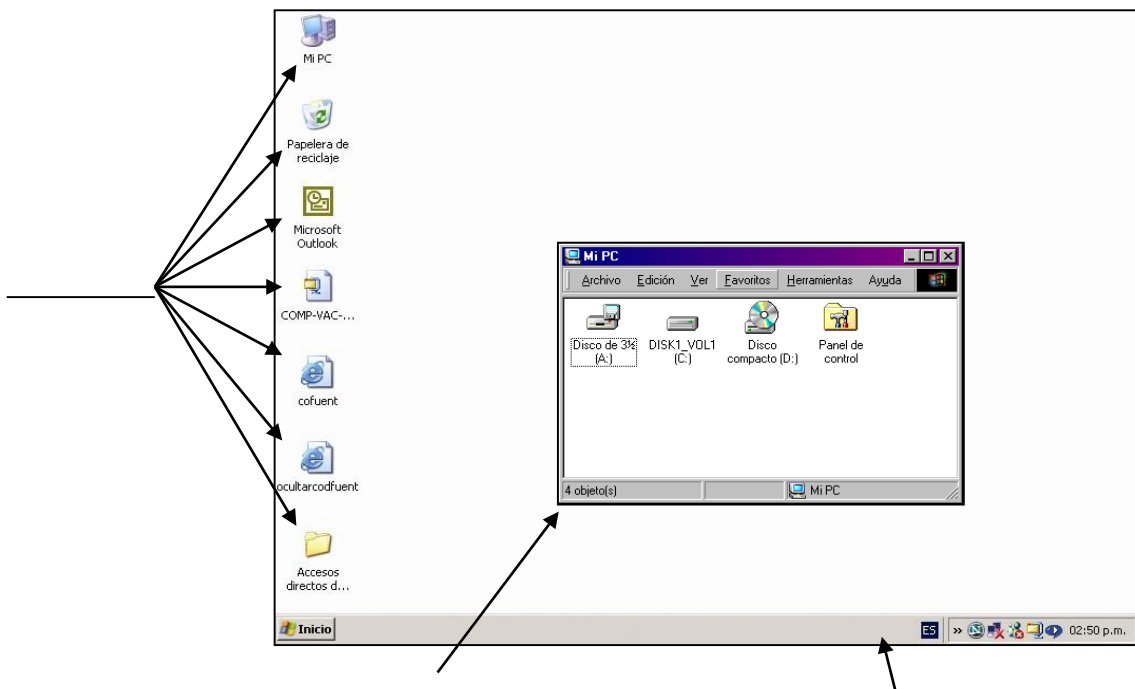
Mi PC

Papelera de reciclaje

Microsoft Outlook

COMP-VAC-...

cofuent

ocultarcodfuent

Accesos directos d...

Mi PC

Archivo Edición Ver Favoritos Herramientas Ayuda

Disco de 3½ (A:)

DISK1_VOL1 (C:)

Disco compacto (D:)

Panel de control

4 objeto(s)

Mi PC

Inicio

ES

02:50 p.m.